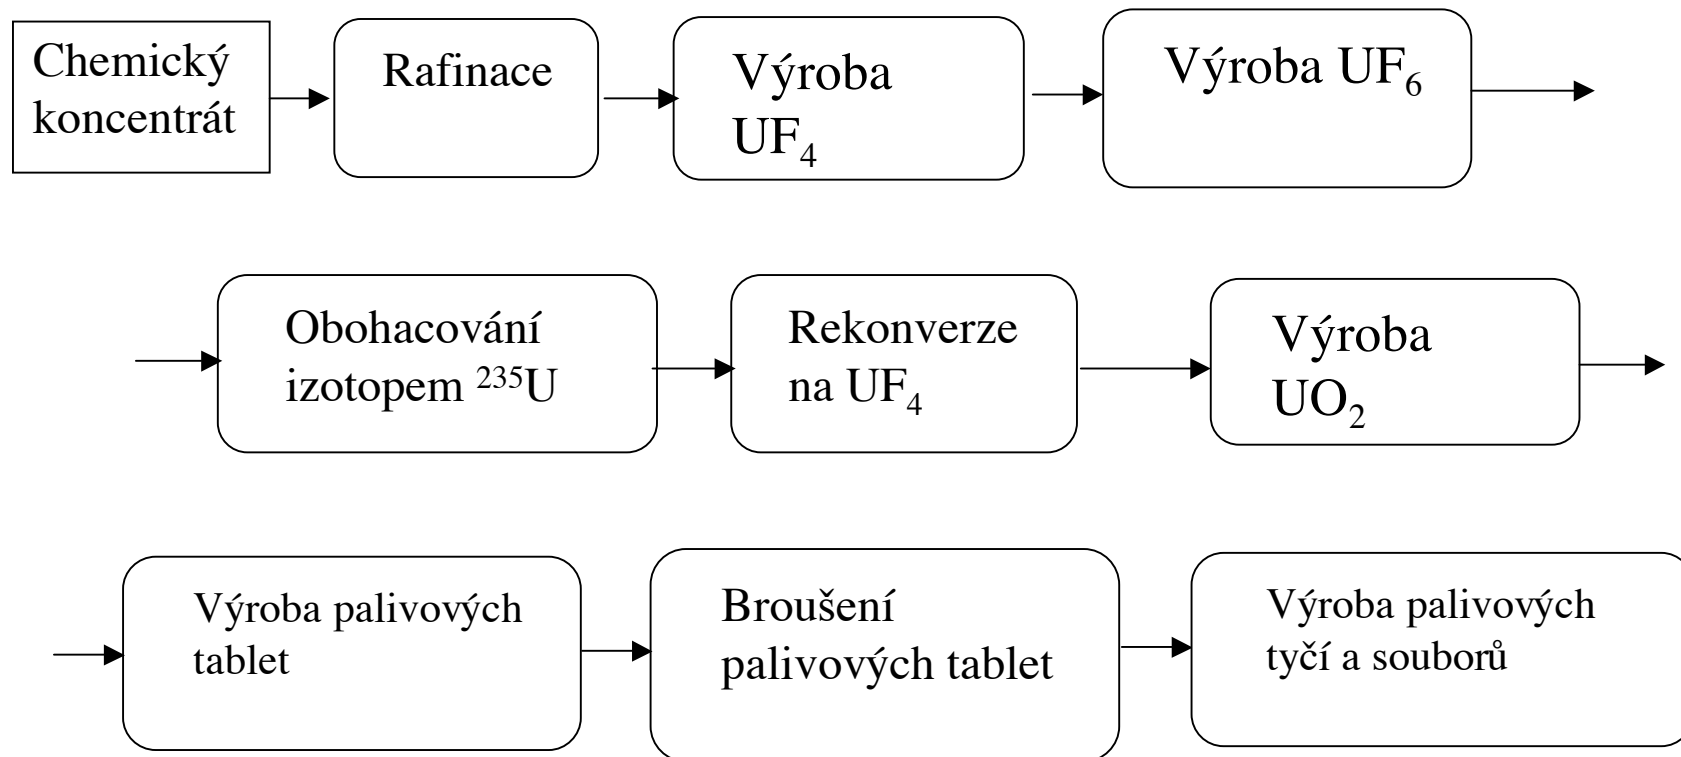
Chemický koncentrát

Rafinace

Výroba $UF_4$

Výroba $UF_6$

Obohacování izotopem $^{235}U$

Rekonverze na $UF_4$

Výroba $UO_2$

Výroba palivových tablet

Broušení palivových tablet

Výroba palivových tyčí a souborů